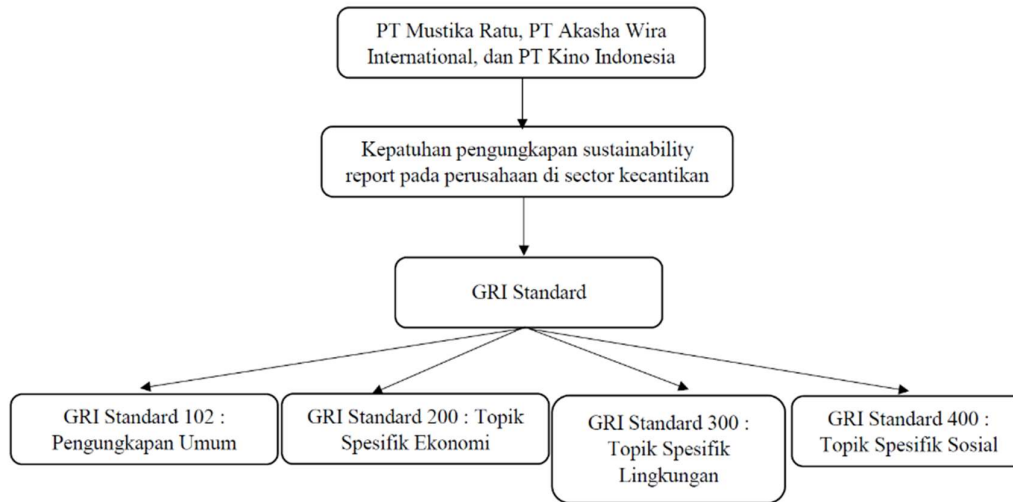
PT Mustika Ratu, PT Akasha Wira International, dan PT Kino Indonesia

Kepatuhan pengungkapan sustainability report pada perusahaan di sector kecantikan

GRI Standard

GRI Standard 102 : Pengungkapan Umum

GRI Standard 200 : Topik Spesifik Ekonomi

GRI Standard 300 : Topik Spesifik Lingkungan

GRI Standard 400 : Topik Spesifik Sosial